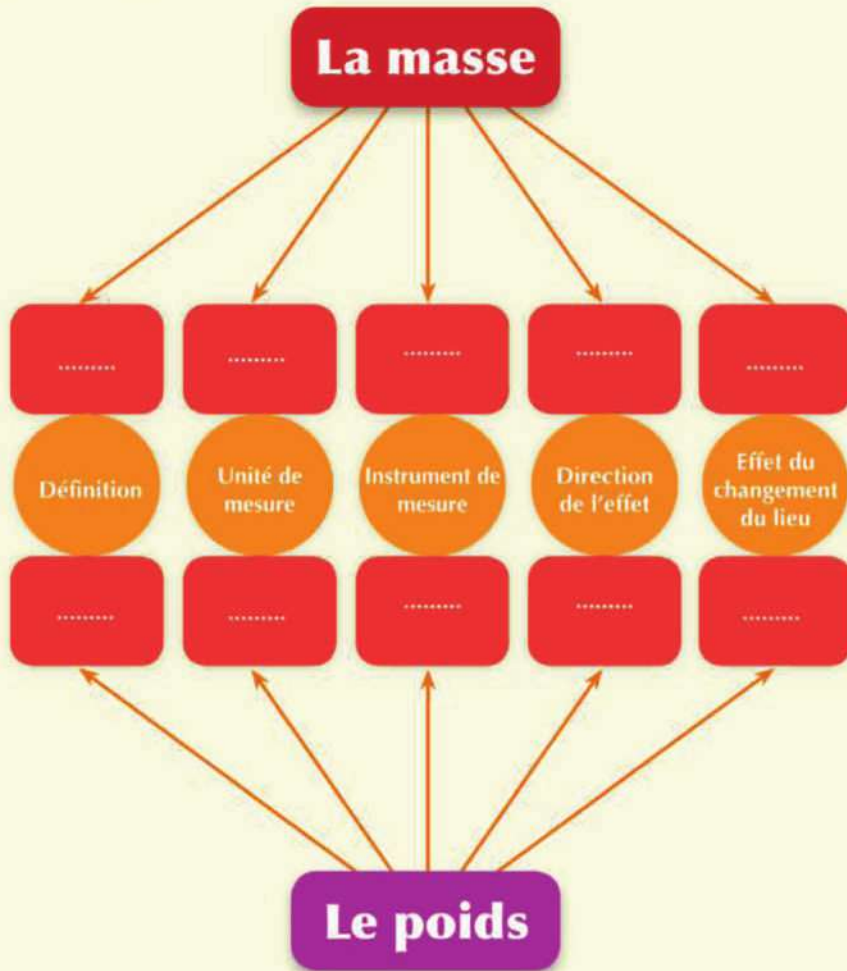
La masse

.........

.........

.........

.........

.........

Définition

Unité de mesure

Instrument de mesure

Direction de l'effet

Effet du changement du lieu

.........

.........

.........

.........

.........

Le poids